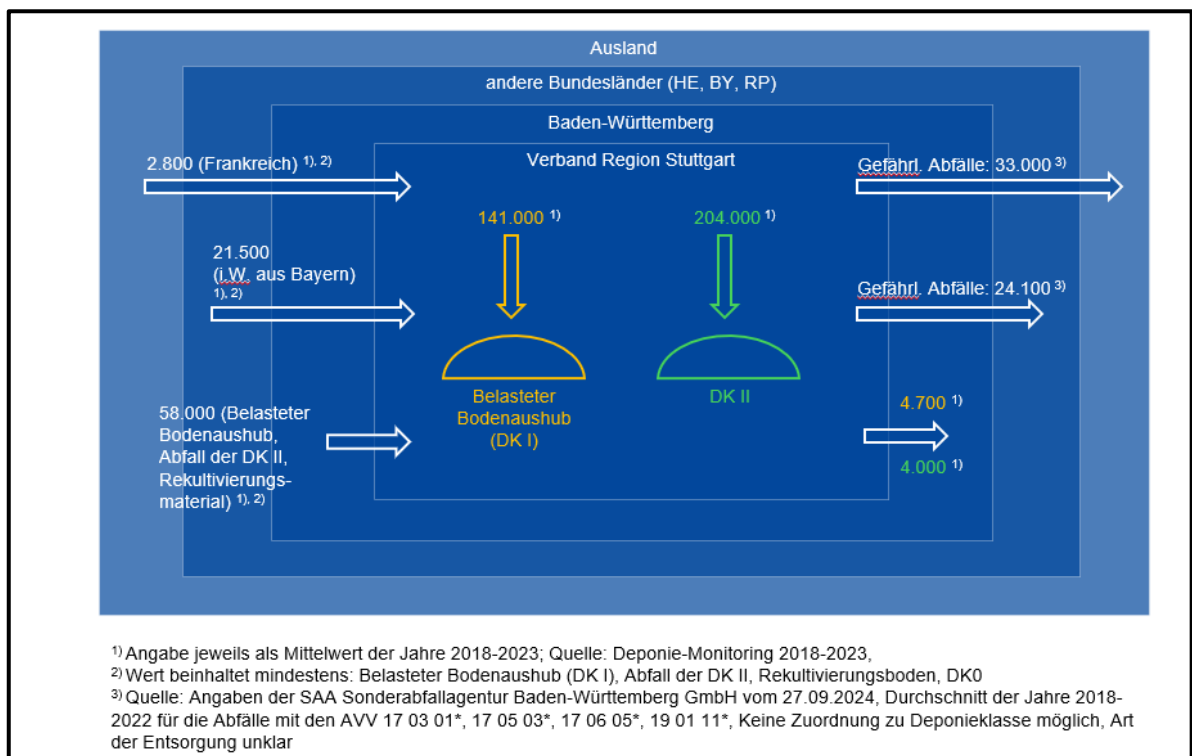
Ausland

andere Bundesländer (HE, BY, RP)

Baden-Württemberg

Verband Region Stuttgart

2.800 (Frankreich) $^{1), 2)}$

Gefährl. Abfälle: 33.000 $^{3)}$

141.000 $^{1)}$

204.000 $^{1)}$

21.500 (i.W. aus Bayern) $^{1), 2)}$

Gefährl. Abfälle: 24.100 $^{3)}$

Belasteter Bodenaushub (DK I)

DK II

58.000 (Belasteter Bodenaushub, Abfall der DK II, Rekultivierungsmaterial) $^{1), 2)}$

4.700 $^{1)}$

4.000 $^{1)}$

$^{1)}$ Angabe jeweils als Mittelwert der Jahre 2018-2023; Quelle: Deponie-Monitoring 2018-2023,
$^{2)}$ Wert beinhaltet mindestens: Belasteter Bodenaushub (DK I), Abfall der DK II, Rekultivierungsboden, DK0
$^{3)}$ Quelle: Angaben der SAA Sonderabfallagentur Baden-Württemberg GmbH vom 27.09.2024, Durchschnitt der Jahre 2018-2022 für die Abfälle mit den AVV 17 03 01*, 17 05 03*, 17 06 05*, 19 01 11*, Keine Zuordnung zu Deponieklasse möglich, Art der Entsorgung unklar